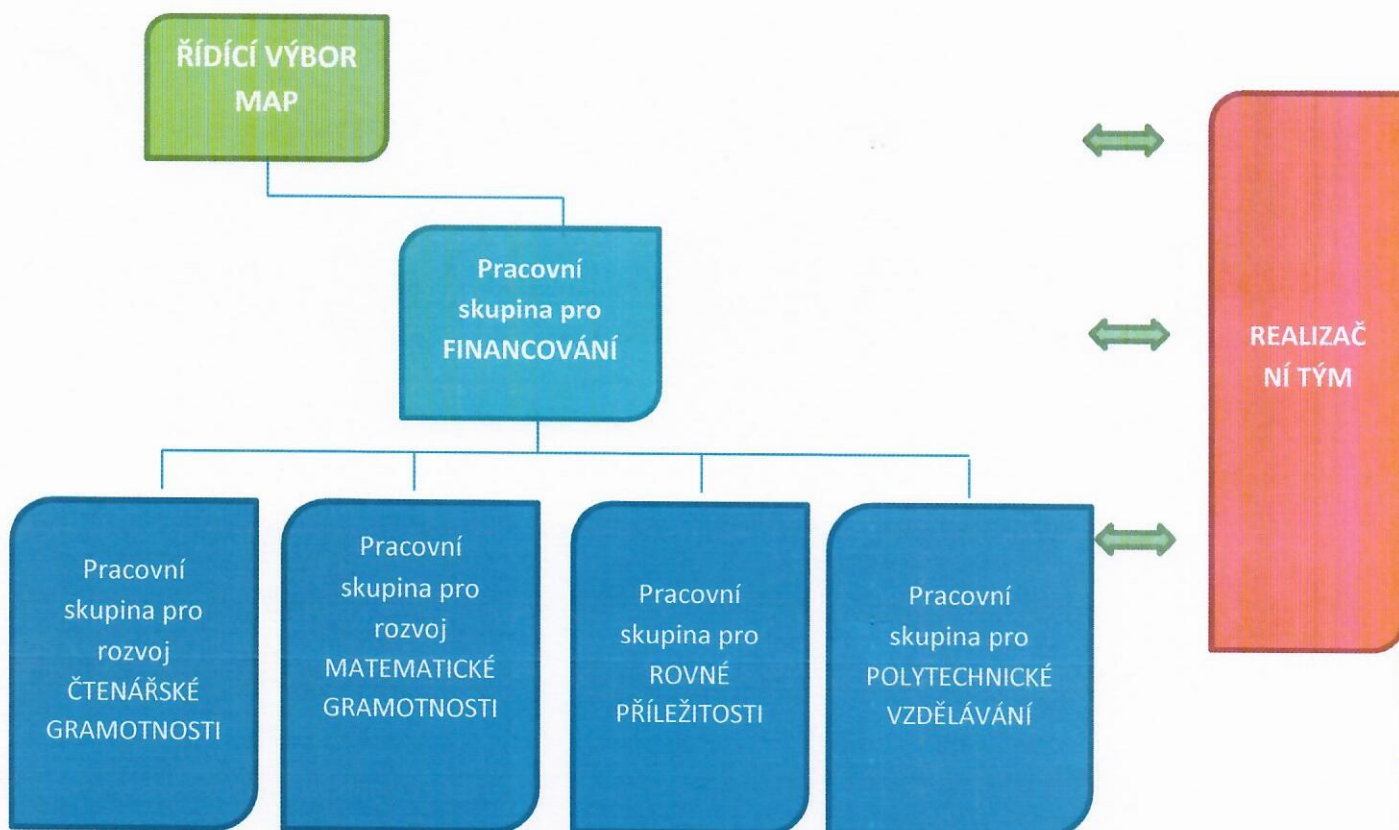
ŘÍDÍCÍ VÝBOR MAP

Pracovní skupina pro FINANCOVÁNÍ

Pracovní skupina pro rozvoj ČTENÁŘSKÉ GRAMOTNOSTI

Pracovní skupina pro rozvoj MATEMATICKÉ GRAMOTNOSTI

Pracovní skupina pro ROVNÉ PŘÍLEŽITOSTI

Pracovní skupina pro POLYTECHNICKÉ VZDĚLÁVÁNÍ

REALIZAČ NÍ TÝM